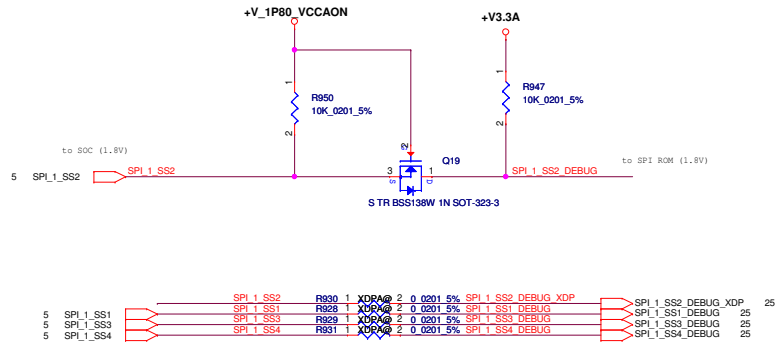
+V_1P80_VCCAON

+V3.3A

R950
10K_0201_5%

R947
10K_0201_5%

to SOC (1.8V)

to SPI ROM (1.8V)

Q19

5 SPI_1_SS2

SPI_1_SS2

SPI_1_SS2_DEBUG

S TR BSS138W 1N SOT-323-3

| | | | | | | | |
|---|---|---|---|---|---|---|---|
| | SPI_1_SS2 | R930 | 1 XDPA@ 2 | 0_0201_5% | SPI_1_SS2_DEBUG_XDP | SPI_1_SS2_DEBUG_XDP | 25 |
| 5 SPI_1_SS1 | SPI_1_SS1 | R928 | 1 XDPA@ 2 | 0_0201_5% | SPI_1_SS1_DEBUG | SPI_1_SS1_DEBUG | 25 |
| 5 SPI_1_SS3 | SPI_1_SS3 | R929 | 1 XDPA@ 2 | 0_0201_5% | SPI_1_SS3_DEBUG | SPI_1_SS3_DEBUG | 25 |
| 5 SPI_1_SS4 | SPI_1_SS4 | R931 | 1 XDPA@ 2 | 0_0201_5% | SPI_1_SS4_DEBUG | SPI_1_SS4_DEBUG | 25 |